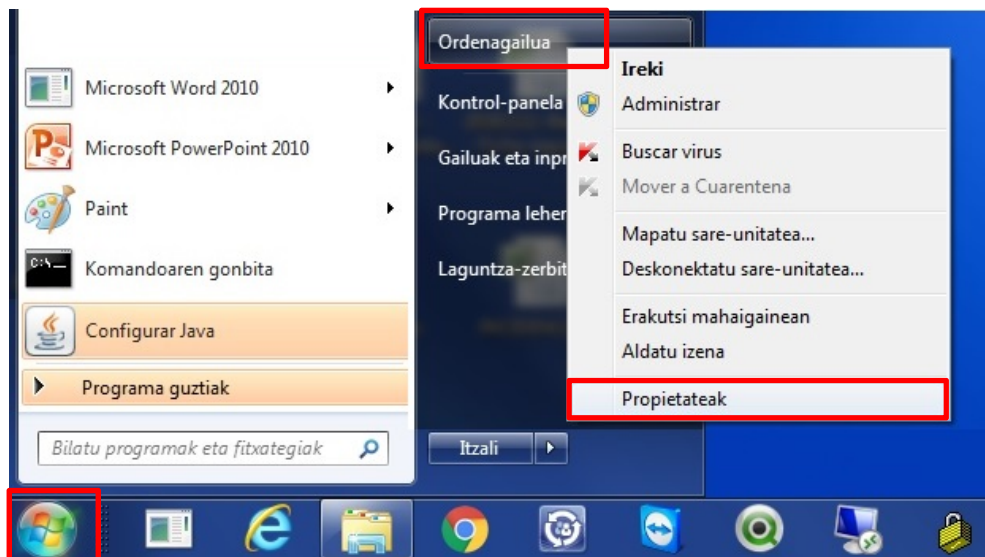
Microsoft Word 2010

Microsoft PowerPoint 2010

Paint

Komandoaren gonbita

Configurar Java

Programa guztiak

Bilatu programak eta fitxategiak

Ordenagailua

Kontrol-panela

Gailuak eta inpr

Programa leher

Laguntza-zerbit

Itzali

Ireki

Administrar

Buscar virus

Mover a Cuarentena

Mapatu sare-unitatea...

Deskonektatu sare-unitatea...

Erakutsi mahaigainean

Aldatu izena

Propietateak